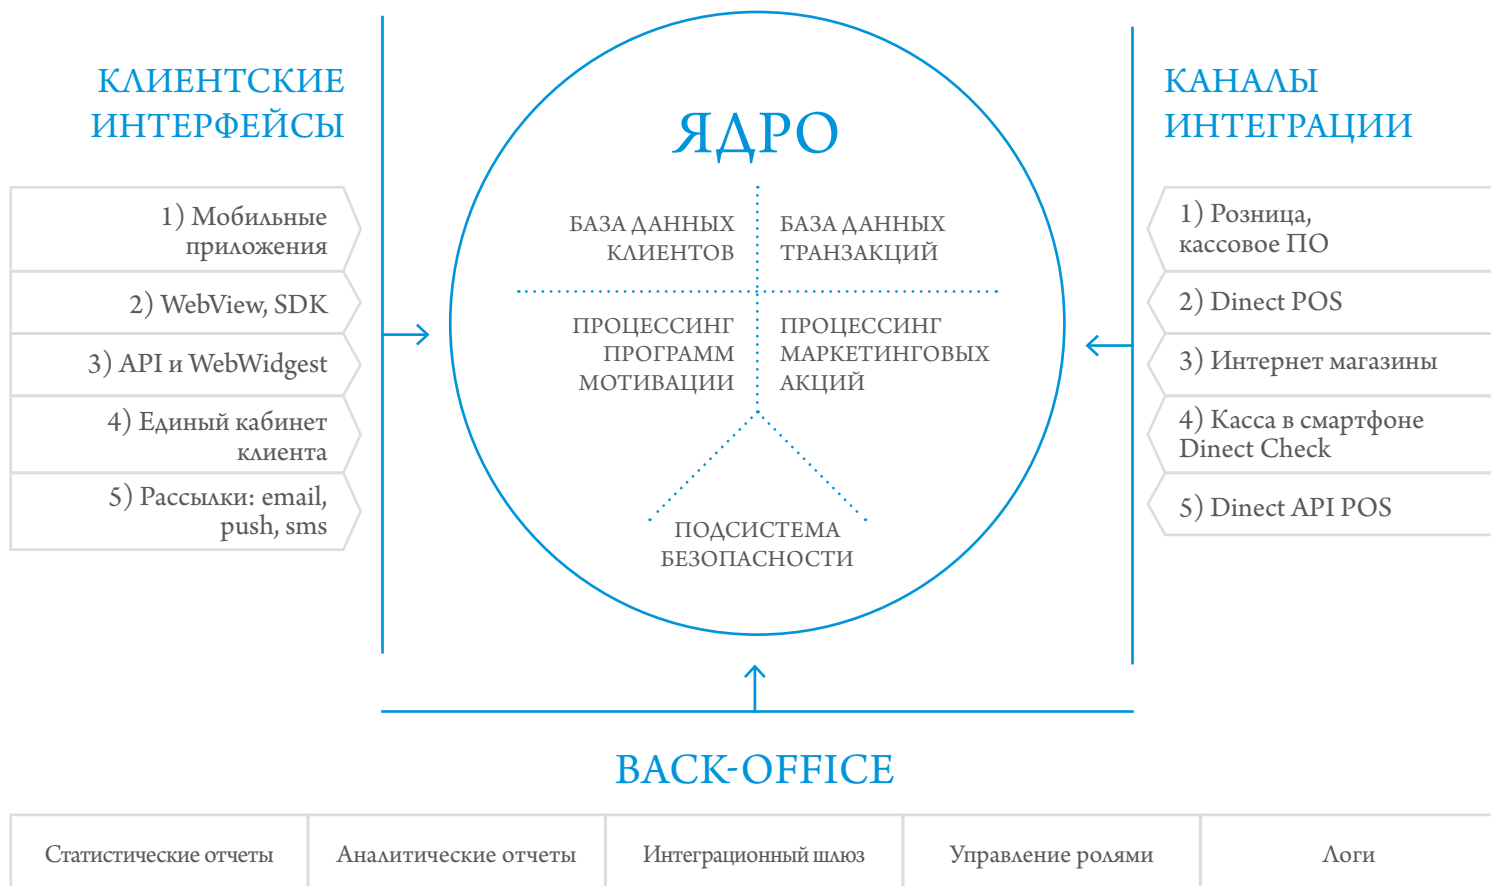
КЛИЕНТСКИЕ ИНТЕРФЕЙСЫ

1) Мобильные приложения

2) WebView, SDK

3) API и WebWidgest

4) Единый кабинет клиента

5) Рассылки: email, push, sms

ЯДРО

БАЗА ДАННЫХ КЛИЕНТОВ

БАЗА ДАННЫХ ТРАНЗАКЦИЙ

ПРОЦЕССИНГ ПРОГРАММ МОТИВАЦИИ

ПРОЦЕССИНГ МАРКЕТИНГОВЫХ АКЦИЙ

ПОДСИСТЕМА БЕЗОПАСНОСТИ

КАНАЛЫ ИНТЕГРАЦИИ

1) Розница, кассовое ПО

2) Dinect POS

3) Интернет магазины

4) Касса в смартфоне Dinect Check

5) Dinect API POS

BACK-OFFICE

| Статистические отчеты | Аналитические отчеты | Интеграционный шлюз | Управление ролями | Логи |
|---|---|---|---|---|